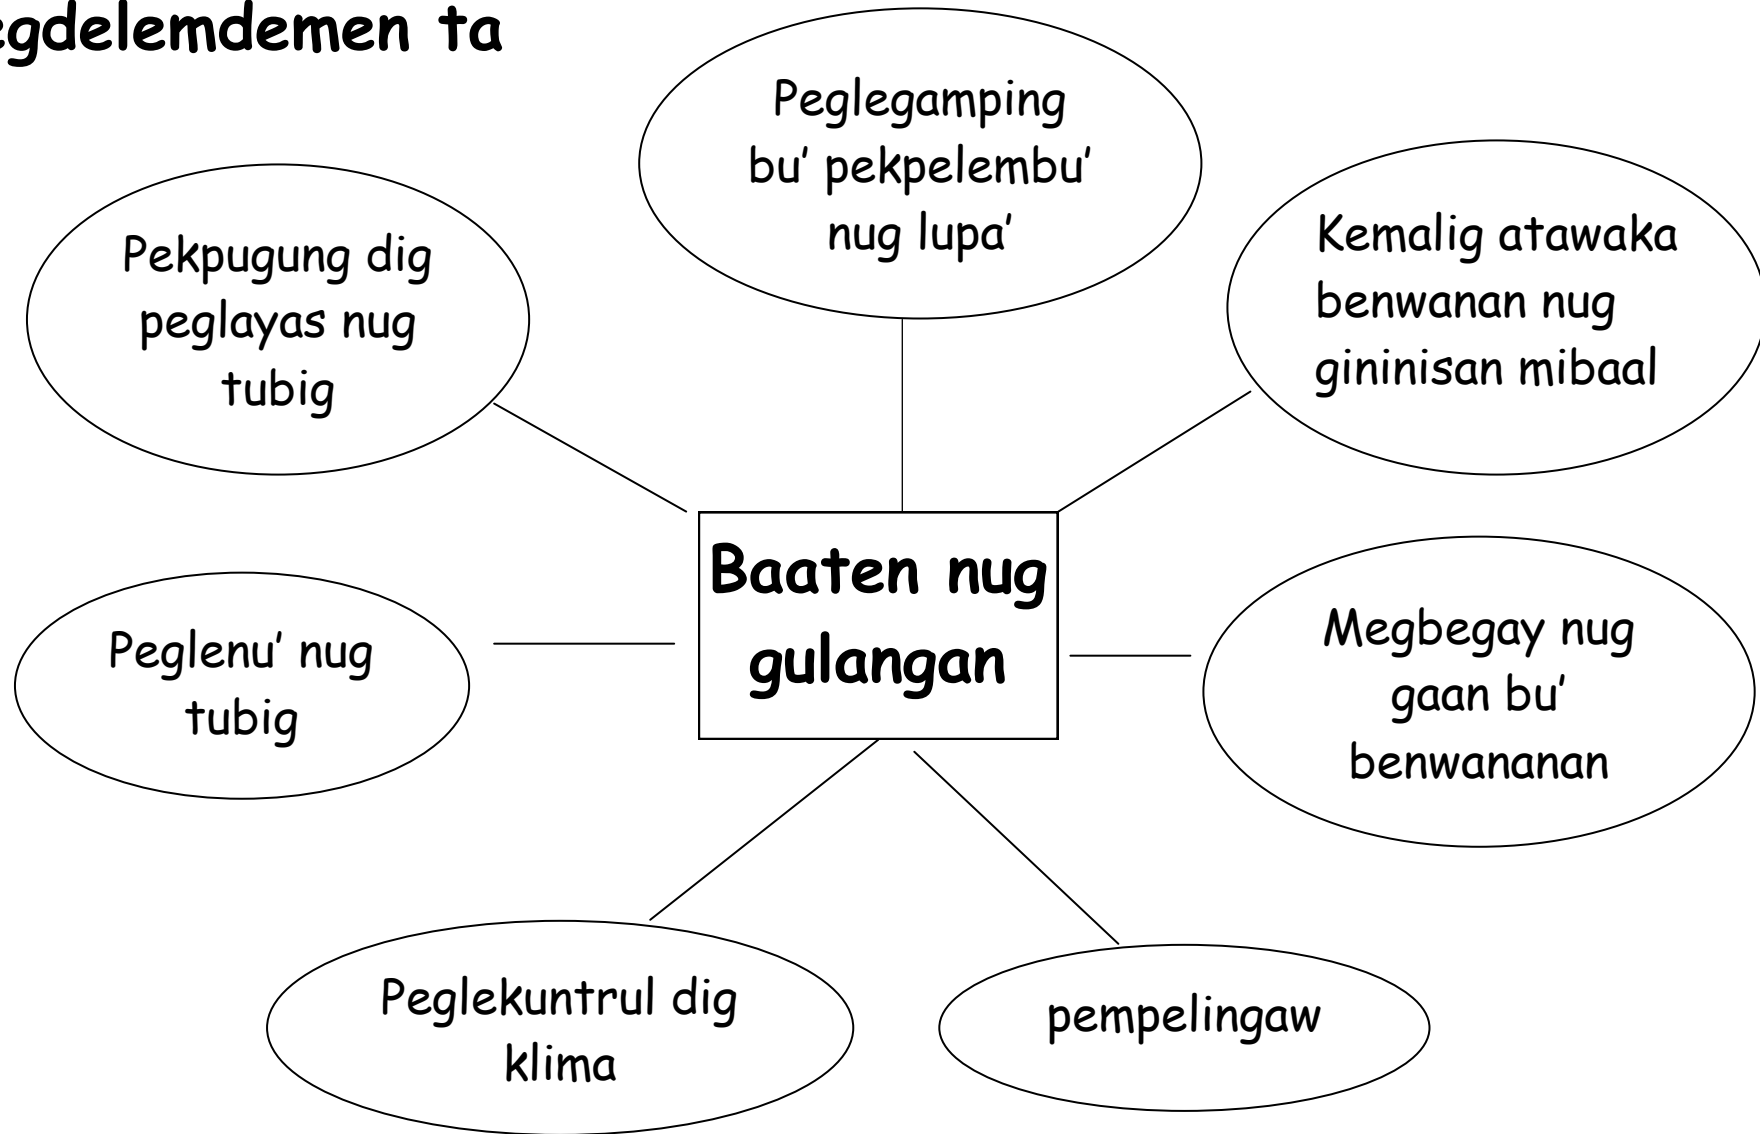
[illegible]gdelemdemen ta

Peglegamping bu' pekpelembu' nug lupa'

Pekpugung dig peglayas nug tubig

Kemalig atawaka benwanan nug gininisan mibaal

Baaten nug gulangan

Peglenu' nug tubig

Megbegay nug gaan bu' benwananan

Peglekuntrul dig klima

pempelingaw